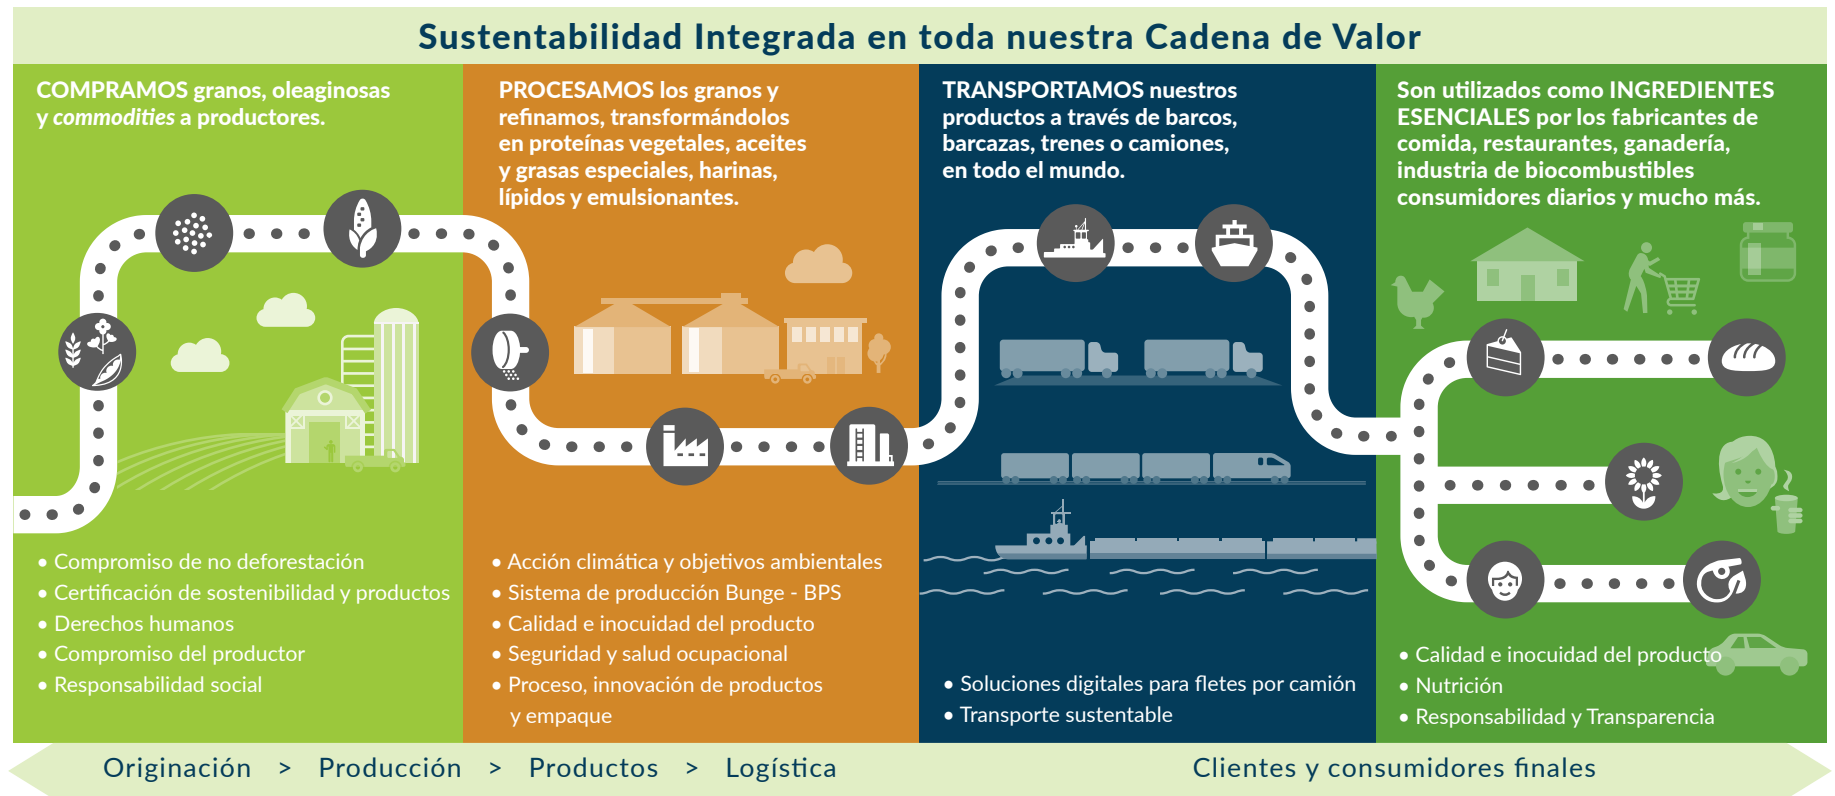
Sustentabilidad Integrada en toda nuestra Cadena de Valor

COMPRAMOS granos, oleaginosas y *commodities* a productores.

• Compromiso de no deforestación
• Certificación de sostenibilidad y productos
• Derechos humanos
• Compromiso del productor
• Responsabilidad social

PROCESAMOS los granos y refinamos, transformándolos en proteínas vegetales, aceites y grasas especiales, harinas, lípidos y emulsionantes.

• Acción climática y objetivos ambientales
• Sistema de producción Bunge - BPS
• Calidad e inocuidad del producto
• Seguridad y salud ocupacional
• Proceso, innovación de productos y empaque

TRANSPORTAMOS nuestros productos a través de barcos, barcazas, trenes o camiones, en todo el mundo.

• Soluciones digitales para fletes por camión
• Transporte sustentable

Son utilizados como INGREDIENTES ESENCIALES por los fabricantes de comida, restaurantes, ganadería, industria de biocombustibles consumidores diarios y mucho más.

• Calidad e inocuidad del producto
• Nutrición
• Responsabilidad y Transparencia

Originación > Producción > Productos > Logística Clientes y consumidores finales